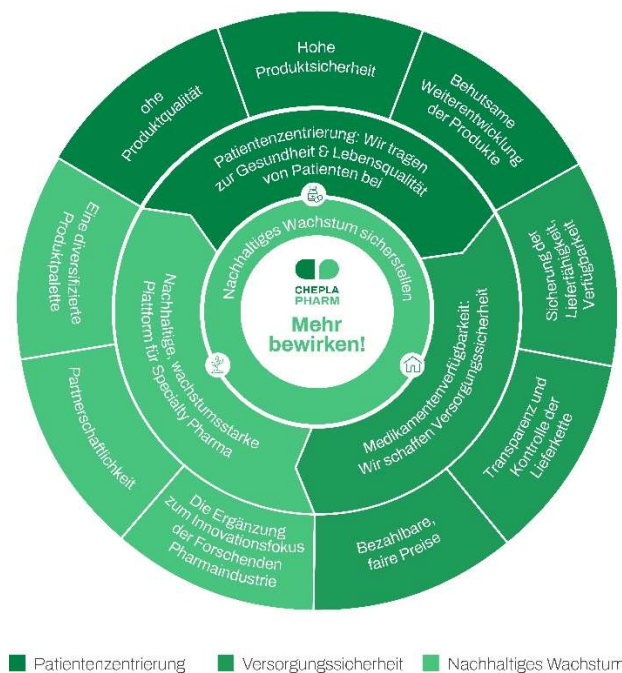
ohe Produktqualität

Hohe Produktsicherheit

Behutsame Weiterentwicklung der Produkte

Patientenzentrierung: Wir tragen zur Gesundheit & Lebensqualität von Patienten bei

Nachhaltiges Wachstum sicherstellen

CHEPLA PHARM

Mehr bewirken!

Eine diversifizierte Produktpalette

Nachhaltige, wachstumsstarke Plattform für Specialty Pharma

Sicherung der Lieferfähigkeit, Verfügbarkeit

Medikamentenverfügbarkeit: Wir schaffen Versorgungssicherheit

Partnerschaftlichkeit

Transparenz und Kontrolle der Lieferkette

Die Ergänzung zum Innovationsfokus der Forschenden Pharmaindustrie

Bezahlbare, faire Preise

Patientenzentrierung Versorgungssicherheit Nachhaltiges Wachstum